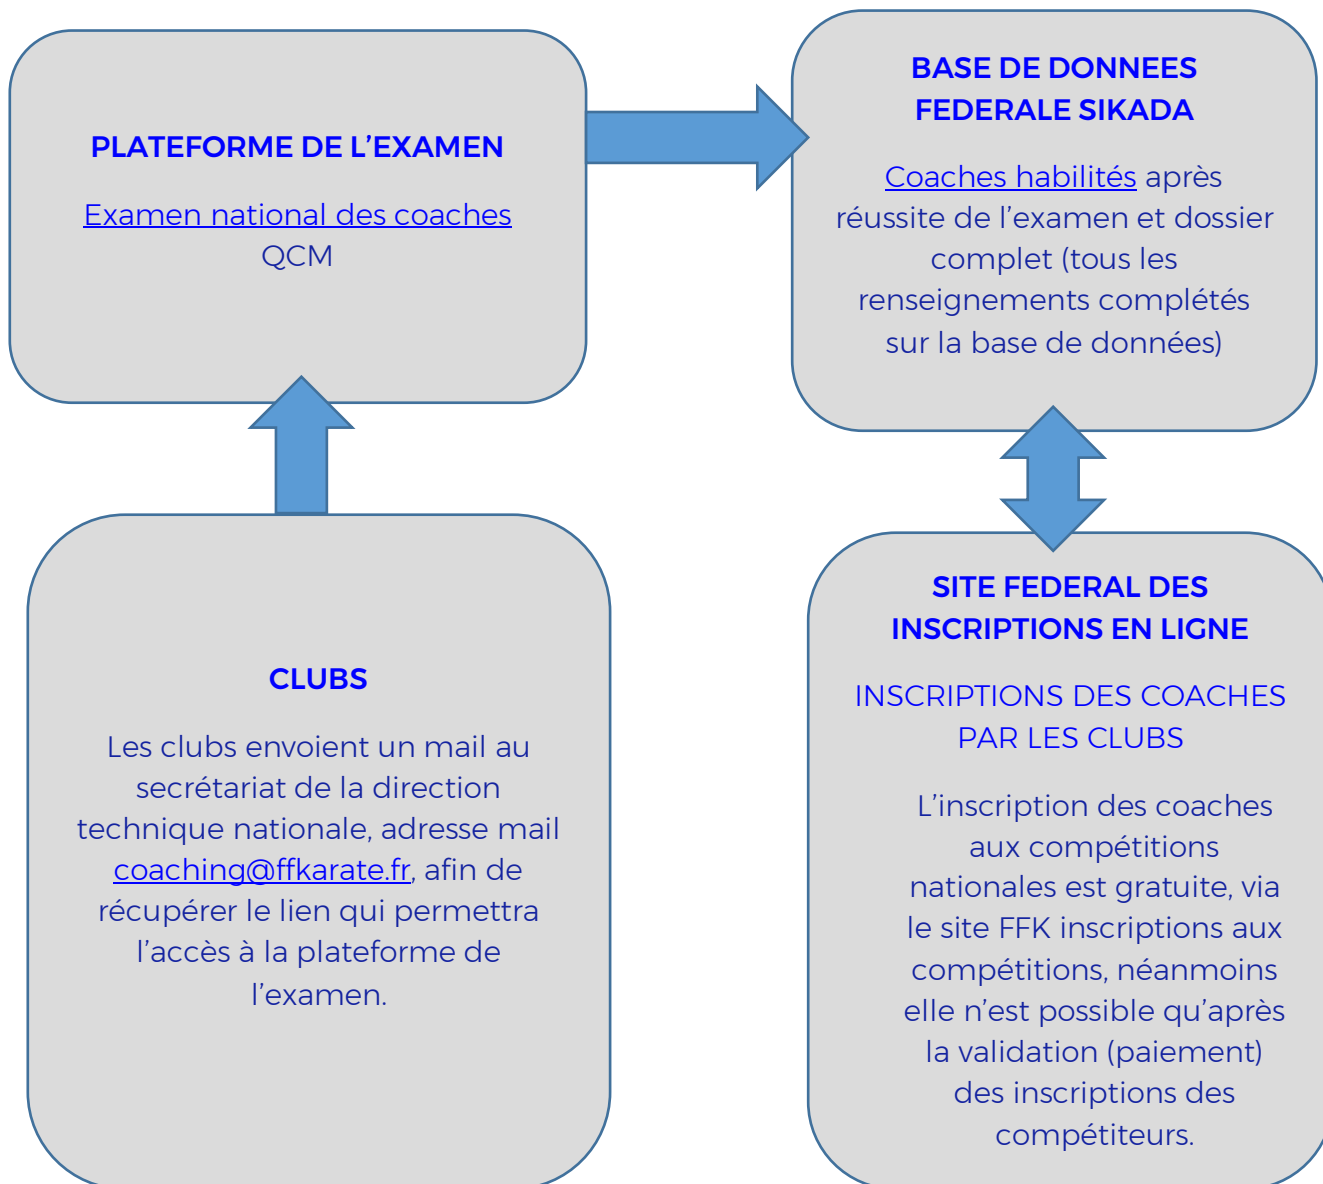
PLATEFORME DE L'EXAMEN

Examen national des coaches
QCM

BASE DE DONNEES FEDERALE SIKADA

Coaches habilités après réussite de l'examen et dossier complet (tous les renseignements complétés sur la base de données)

CLUBS

Les clubs envoient un mail au secrétariat de la direction technique nationale, adresse mail coaching@ffkarate.fr, afin de récupérer le lien qui permettra l'accès à la plateforme de l'examen.

SITE FEDERAL DES INSCRIPTIONS EN LIGNE

INSCRIPTIONS DES COACHES PAR LES CLUBS

L'inscription des coaches aux compétitions nationales est gratuite, via le site FFK inscriptions aux compétitions, néanmoins elle n'est possible qu'après la validation (paiement) des inscriptions des compétiteurs.